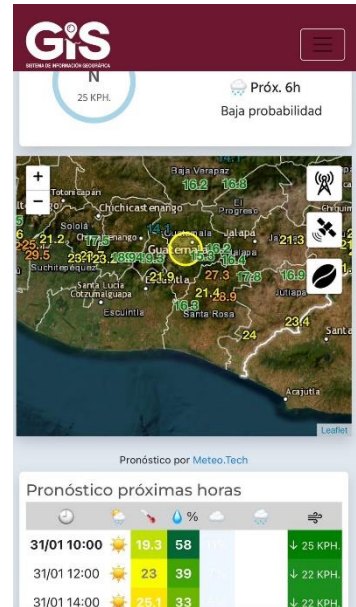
GIS
SISTEMA DE INFORMACIÓN GEOGRÁFICA

N
25 KPH.

Próx. 6h
Baja probabilidad

+
−
Baja Verapaz
16.2 16.8
Totonicapán
Chichicastenango
El Progreso
Sololá
21.2
17.5
Chimaltenango
Guatemala
Jalapa
21.3
29.5
23.1
23.2
18.9
19.3
16.2
16.4
Suchitepéquez
21.9
27.3
17.8
16.9
Santa Lucía Cotzumalguapa
21.4
28.9
Jutiapa
Escuintla
16.3
Santa Rosa
23.4
24
Acajutla
Leaflet

Pronóstico por Meteo.Tech

Pronóstico próximas horas

| | | | % | | | |
|---|---|---|---|---|---|---|
| 31/01 10:00 | | 19.3 | 58 | | | ↓ 25 KPH. |
| 31/01 12:00 | | 23 | 39 | | | ↓ 22 KPH. |
| 31/01 14:00 | | 25.1 | 33 | | | ↓ 22 KPH. |